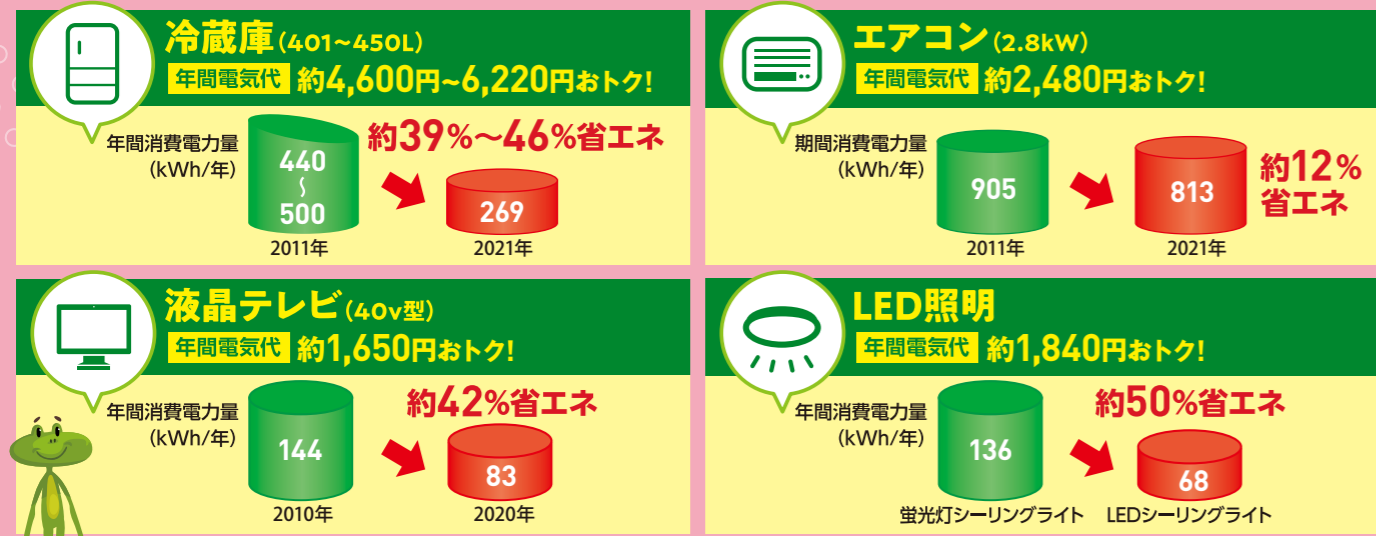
冷蔵庫（401~450L）
年間電気代 約4,600円~6,220円おトク!
年間消費電力量（kWh/年）
440 ~ 500
2011年
約39%~46%省エネ
269
2021年

エアコン（2.8kW）
年間電気代 約2,480円おトク!
期間消費電力量（kWh/年）
905
2011年
813
2021年
約12%省エネ

液晶テレビ（40v型）
年間電気代 約1,650円おトク!
年間消費電力量（kWh/年）
144
2010年
約42%省エネ
83
2020年

LED照明
年間電気代 約1,840円おトク!
年間消費電力量（kWh/年）
136
蛍光灯シーリングライト
約50%省エネ
68
LEDシーリングライト